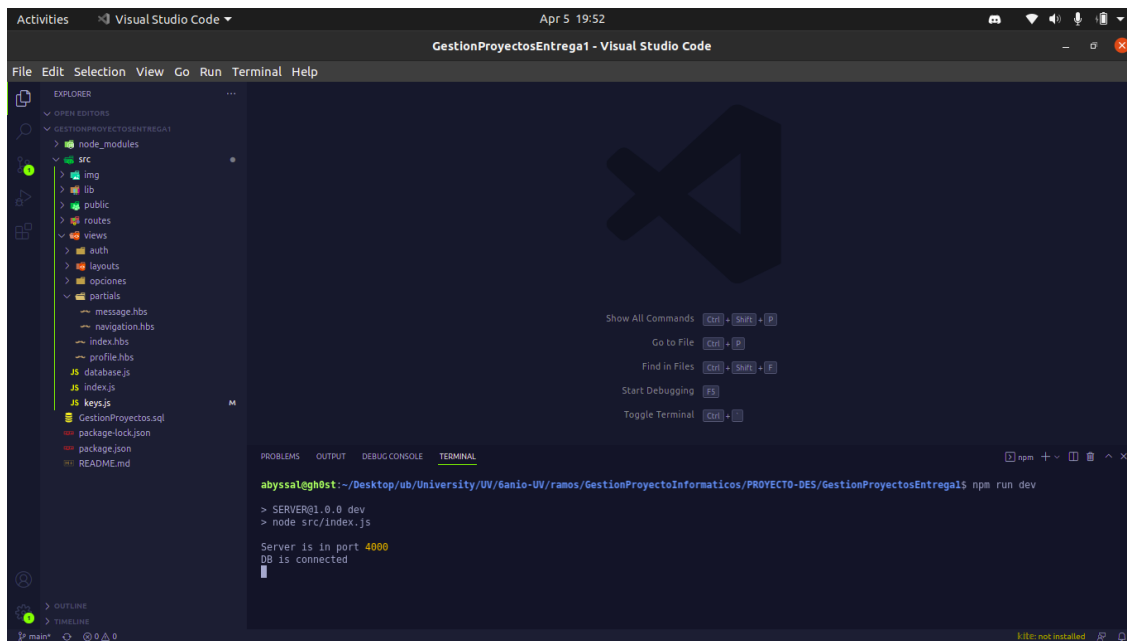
Activities Visual Studio Code ▾ Apr 5 19:52

GestionProyectosEntrega1 - Visual Studio Code

File Edit Selection View Go Run Terminal Help

EXPLORER ...
OPEN EDITORS
GESTIONPROYECTOSENTREGA1
node_modules
src
img
lib
public
routes
views
auth
layouts
opciones
partials
message.hbs
navigation.hbs
index.hbs
profile.hbs
JS database.js
JS index.js
JS keys.js M
GestionProyectos.sql
package-lock.json
package.json
README.md

Show All Commands Ctrl + Shift + P
Go to File Ctrl + P
Find in Files Ctrl + Shift + F
Start Debugging F5
Toggle Terminal Ctrl + `

PROBLEMS OUTPUT DEBUG CONSOLE TERMINAL npm + ∨

abyssal@gh0st:~/Desktop/ub/University/UV/6anio-UV/ramos/GestionProyectoInformaticos/PROYECTO-DES/GestionProyectosEntrega1$ npm run dev

> SERVER@1.0.0 dev
> node src/index.js

Server is in port 4000
DB is connected

OUTLINE
TIMELINE
main* ⊗ 0 ⚠ 0 kite: not installed